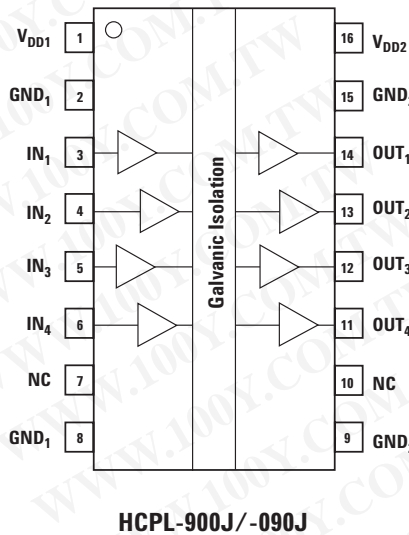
$V_{DD1}$ 1
$GND_1$ 2
$IN_1$ 3
$IN_2$ 4
$IN_3$ 5
$IN_4$ 6
NC 7
$GND_1$ 8

Galvanic Isolation

16 $V_{DD2}$
15 $GND_2$
14 $OUT_1$
13 $OUT_2$
12 $OUT_3$
11 $OUT_4$
10 NC
9 $GND_2$

HCPL-900J/-090J

WWW.100Y.COM.TW